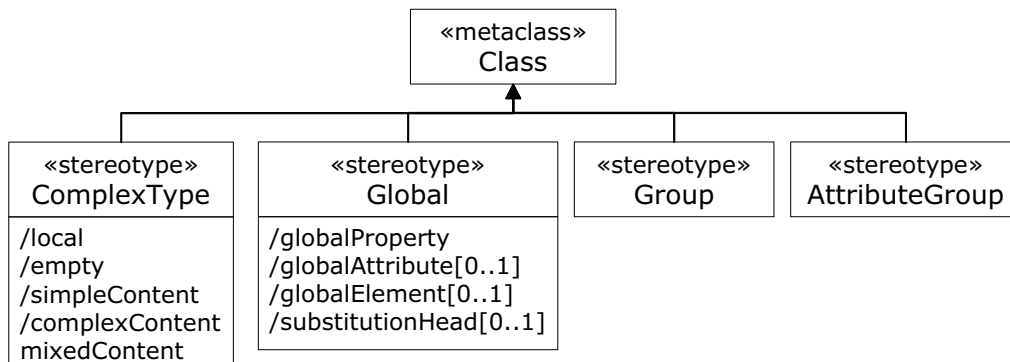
«metaclass»
Class

«stereotype»
ComplexType

/local
/empty
/simpleContent
/complexContent
mixedContent

«stereotype»
Global

/globalProperty
/globalAttribute[0..1]
/globalElement[0..1]
/substitutionHead[0..1]

«stereotype»
Group

«stereotype»
AttributeGroup